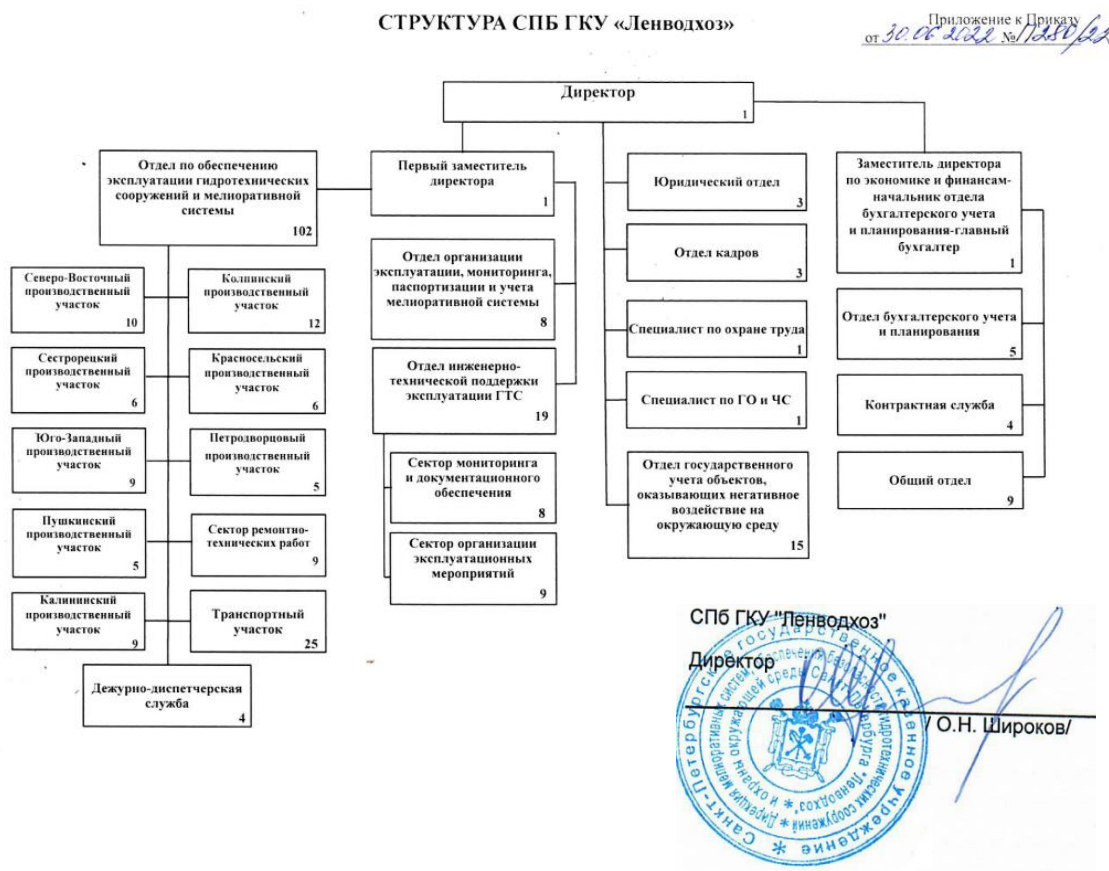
СТРУКТУРА СПБ ГКУ «Ленводхоз»

Приложение к Приказу
от 30.06.2022 №1280/22

Директор
1

Отдел по обеспечению эксплуатации гидротехнических сооружений и мелиоративной системы
102

Первый заместитель директора
1

Юридический отдел
3

Заместитель директора по экономике и финансам-начальник отдела бухгалтерского учета и планирования-главный бухгалтер
1

Северо-Восточный производственный участок
10

Колпинский производственный участок
12

Отдел организации эксплуатации, мониторинга, паспортизации и учета мелиоративной системы
8

Отдел кадров
3

Отдел бухгалтерского учета и планирования
5

Сестрорецкий производственный участок
6

Красносельский производственный участок
6

Специалист по охране труда
1

Отдел инженерно-технической поддержки эксплуатации ГТС
19

Специалист по ГО и ЧС
1

Контрактная служба
4

Юго-Западный производственный участок
9

Петродворцовый производственный участок
5

Сектор мониторинга и документационного обеспечения
8

Отдел государственного учета объектов, оказывающих негативное воздействие на окружающую среду
15

Общий отдел
9

Пушкинский производственный участок
5

Сектор ремонтно-технических работ
9

Сектор организации эксплуатационных мероприятий
9

Калининский производственный участок
9

Транспортный участок
25

Дежурно-диспетчерская служба
4

СПб ГКУ "Ленводхоз"

Директор

/ О.Н. Широков/

Санкт-Петербургское государственное казенное учреждение * Дирекция мелиоративных систем, обеспечения эксплуатации гидротехнических сооружений и охраны окружающей среды Санкт-Петербурга "Ленводхоз" *